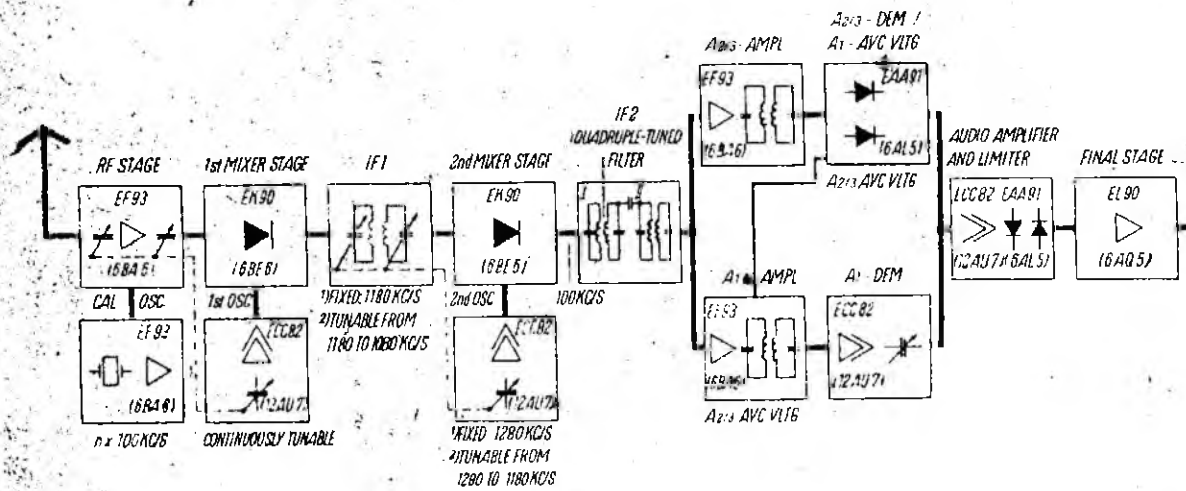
RF STAGE
EF93
(6BA6)
CAL OSC
EF92
(6BA6)
n x 100KC/S

1st MIXER STAGE
EK90
(6BE6)
1st OSC
ECC82
(12AU7)
CONTINUOUSLY TUNABLE

IF1
1) FIXED: 1180 KC/S
2) TUNABLE FROM 1180 TO 1080 KC/S

2nd MIXER STAGE
EK90
(6BE6)
2nd OSC
ECC82
(12AU7)
1) FIXED 1280 KC/S
2) TUNABLE FROM 1280 TO 1180 KC/S

IF2
QUADRUPLE-TUNED FILTER
100KC/S

$A_{2/3}$ - AMPL
EF93
(6BA6)

$A_{2/3}$ - DEM /
$A_1$ - AVC VLTG
EAA91
(6AL5)
$A_{2/3}$ AVC VLTG

$A_1$ - AMPL
EF93
(6BA6)
$A_{2/3}$ AVC VLTG

$A_1$ - DEM
ECC82
(12AU7)

AUDIO AMPLIFIER AND LIMITER
ECC82 EAA91
(12AU7)(6AL5)

FINAL STAGE
EL90
(6AQ5)